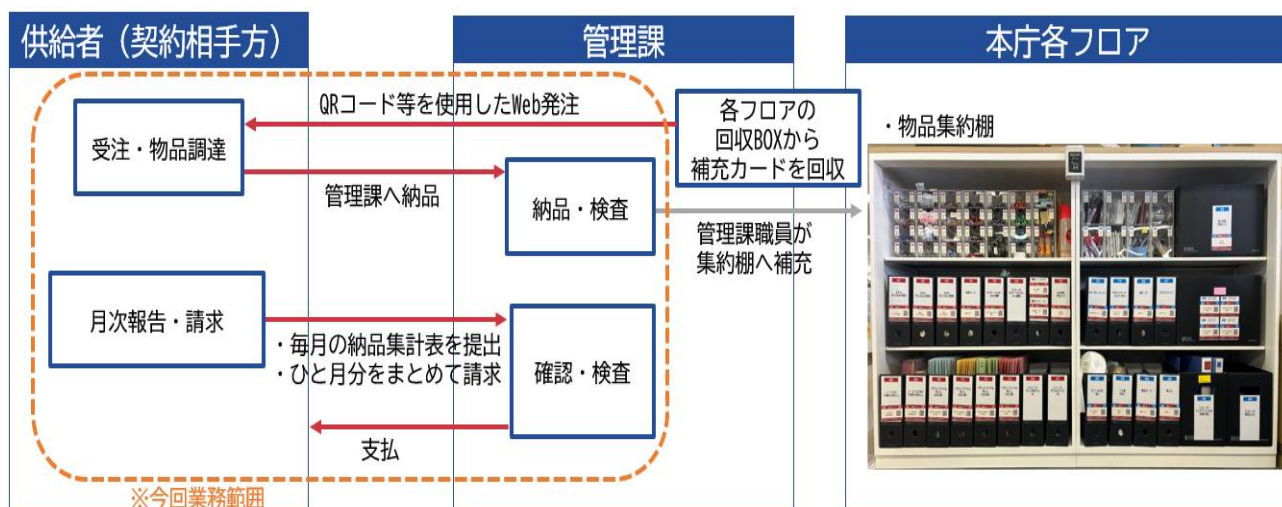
供給者（契約相手方）

管理課

本庁各フロア

QRコード等を使用したWeb発注

各フロアの回収BOXから補充カードを回収

・物品集約棚

受注・物品調達

管理課へ納品

納品・検査

管理課職員が集約棚へ補充

月次報告・請求

・毎月の納品集計表を提出
・ひと月分をまとめて請求

確認・検査

支払

※今回業務範囲